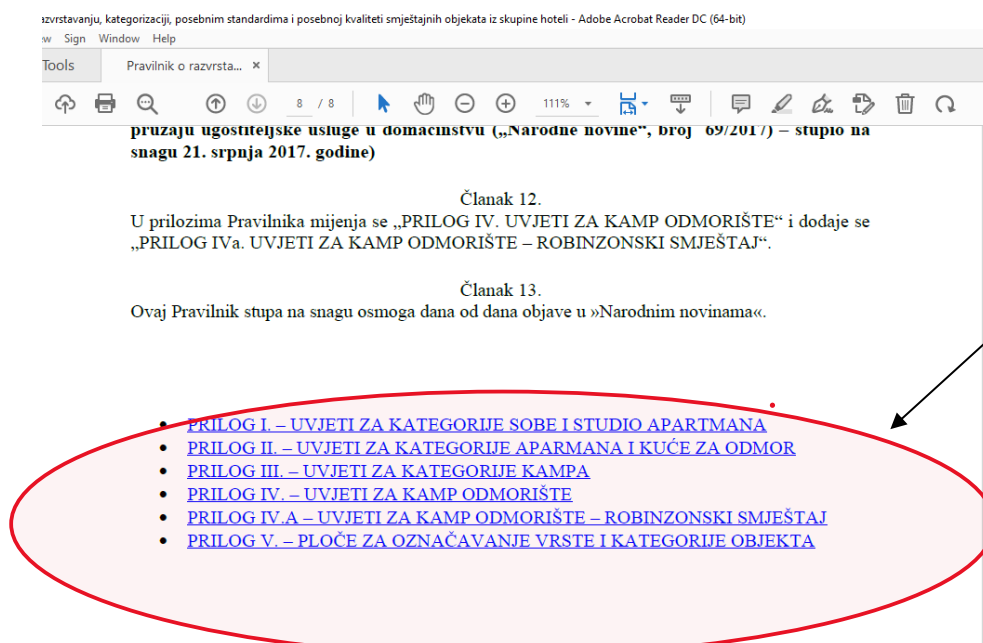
razvrstavanju, kategorizaciji, posebnim standardima i posebnoj kvaliteti smještajnih objekata iz skupine hoteli - Adobe Acrobat Reader DC (64-bit)

w Sign Window Help

Tools Pravilnik o razvrsta... ×

8 / 8 111%

pružaju ugostiteljske usluge u domaćinstvu („Narodne novine", broj 69/2017) – stupio na snagu 21. srpnja 2017. godine)

Članak 12.
U prilozima Pravilnika mijenja se „PRILOG IV. UVJETI ZA KAMP ODMORIŠTE" i dodaje se „PRILOG IVa. UVJETI ZA KAMP ODMORIŠTE – ROBINZONSKI SMJEŠTAJ".

Članak 13.
Ovaj Pravilnik stupa na snagu osmoga dana od dana objave u »Narodnim novinama«.

- PRILOG I. – UVJETI ZA KATEGORIJE SOBE I STUDIO APARTMANA
- PRILOG II. – UVJETI ZA KATEGORIJE APARMANA I KUĆE ZA ODMOR
- PRILOG III. – UVJETI ZA KATEGORIJE KAMPA
- PRILOG IV. – UVJETI ZA KAMP ODMORIŠTE
- PRILOG IV.A – UVJETI ZA KAMP ODMORIŠTE – ROBINZONSKI SMJEŠTAJ
- PRILOG V. – PLOČE ZA OZNAČAVANJE VRSTE I KATEGORIJE OBJEKTA